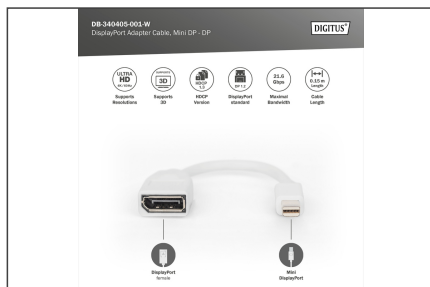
DB-340405-001-W
DisplayPort Adapter Cable, Mini DP - DP

DIGITUS®

ULTRA HD 4K / 60Hz
Supports Resolutions

3D
Supports 3D

HDCP 1.3
HDCP Version

DP 1.2
DisplayPort standard

21.6 Gbps
Maximal Bandwidth

0.15 m Length
Cable Length

DisplayPort female

Mini DisplayPort